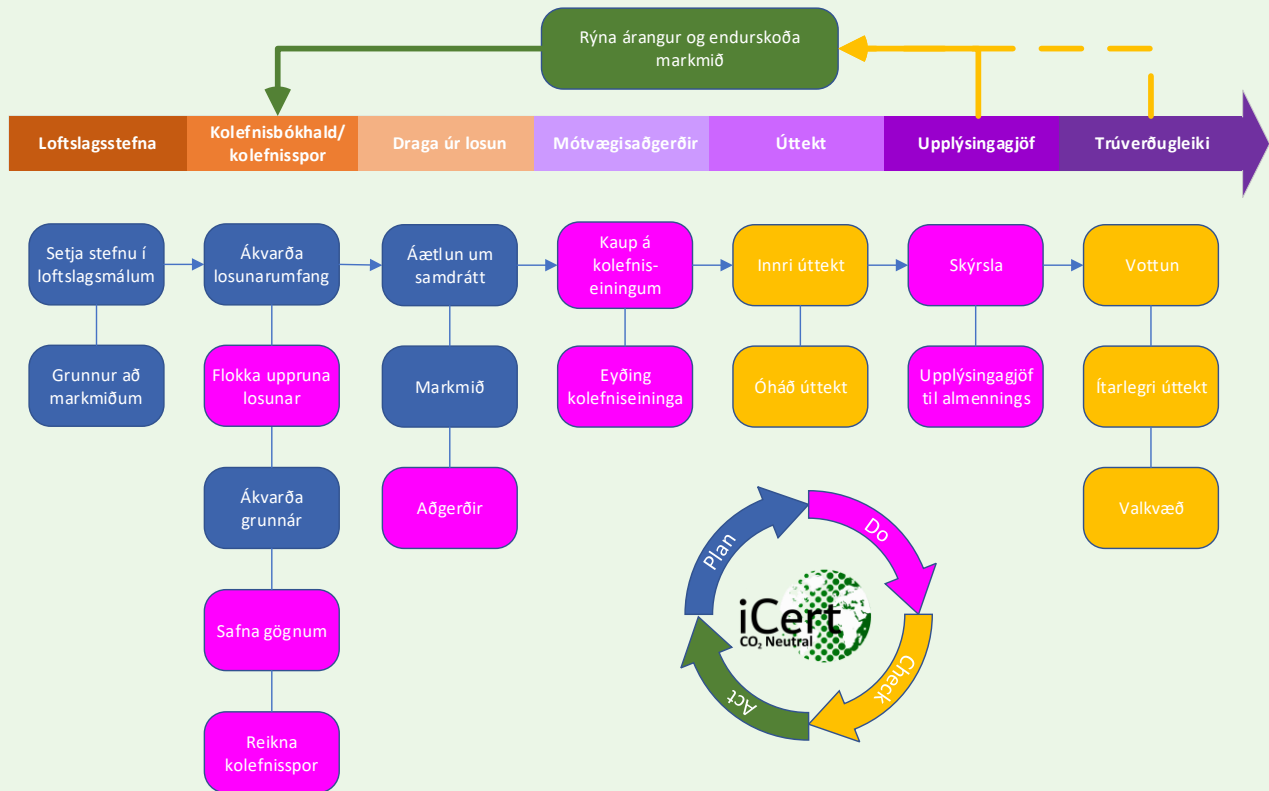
Rýna árangur og endurskoða markmið

Loftslagsstefna
Kolefnisbókhald/ kolefnisspor
Draga úr losun
Mótvægisaðgerðir
Úttekt
Upplýsingagjöf
Trúverðugleiki

Setja stefnu í loftslagsmálum
Grunnur að markmiðum

Ákvarða losunarumfang
Flokka uppruna losunar
Ákvarða grunnár
Safna gögnum
Reikna kolefnisspor

Áætlun um samdrátt
Markmið
Aðgerðir

Kaup á kolefniseiningum
Eyðing kolefniseininga

Innri úttekt
Óháð úttekt

Skýrsla
Upplýsingagjöf til almennings

Vottun
Ítarlegri úttekt
Valkvæð

Plan
Do
Check
Act
iCert
$CO_2$ Neutral